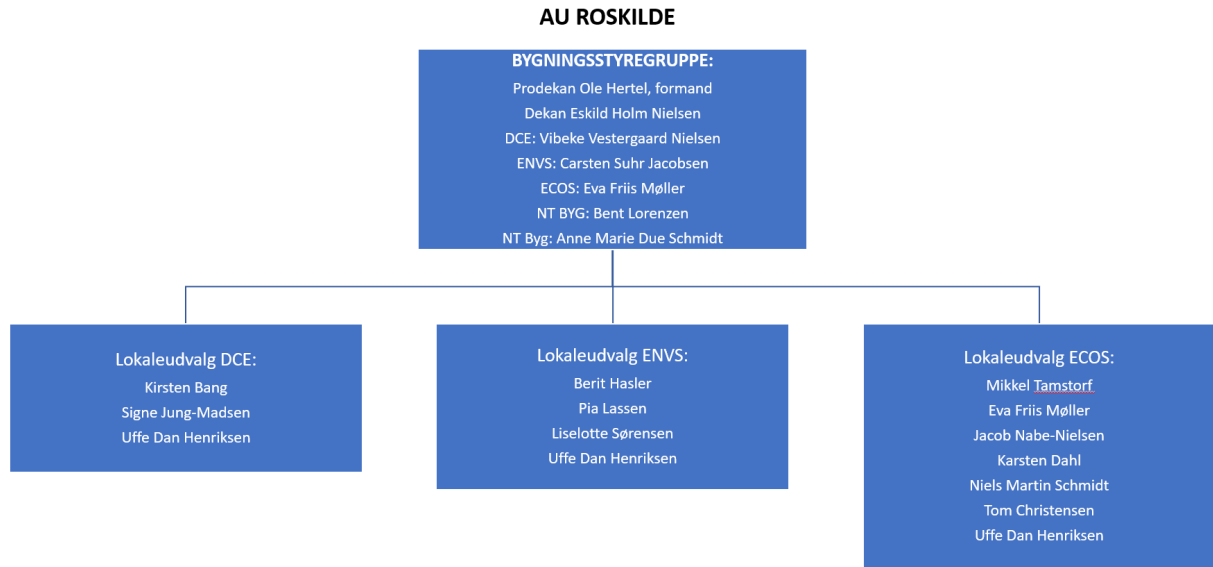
AU ROSKILDE

BYGNINGSSTYREGRUPPE:
Prodekan Ole Hertel, formand
Dekan Eskild Holm Nielsen
DCE: Vibeke Vestergaard Nielsen
ENVS: Carsten Suhr Jacobsen
ECOS: Eva Friis Møller
NT BYG: Bent Lorenzen
NT Byg: Anne Marie Due Schmidt

Lokaleudvalg DCE:
Kirsten Bang
Signe Jung-Madsen
Uffe Dan Henriksen

Lokaleudvalg ENVS:
Berit Hasler
Pia Lassen
Liselotte Sørensen
Uffe Dan Henriksen

Lokaleudvalg ECOS:
Mikkel Tamstorf
Eva Friis Møller
Jacob Nabe-Nielsen
Karsten Dahl
Niels Martin Schmidt
Tom Christensen
Uffe Dan Henriksen